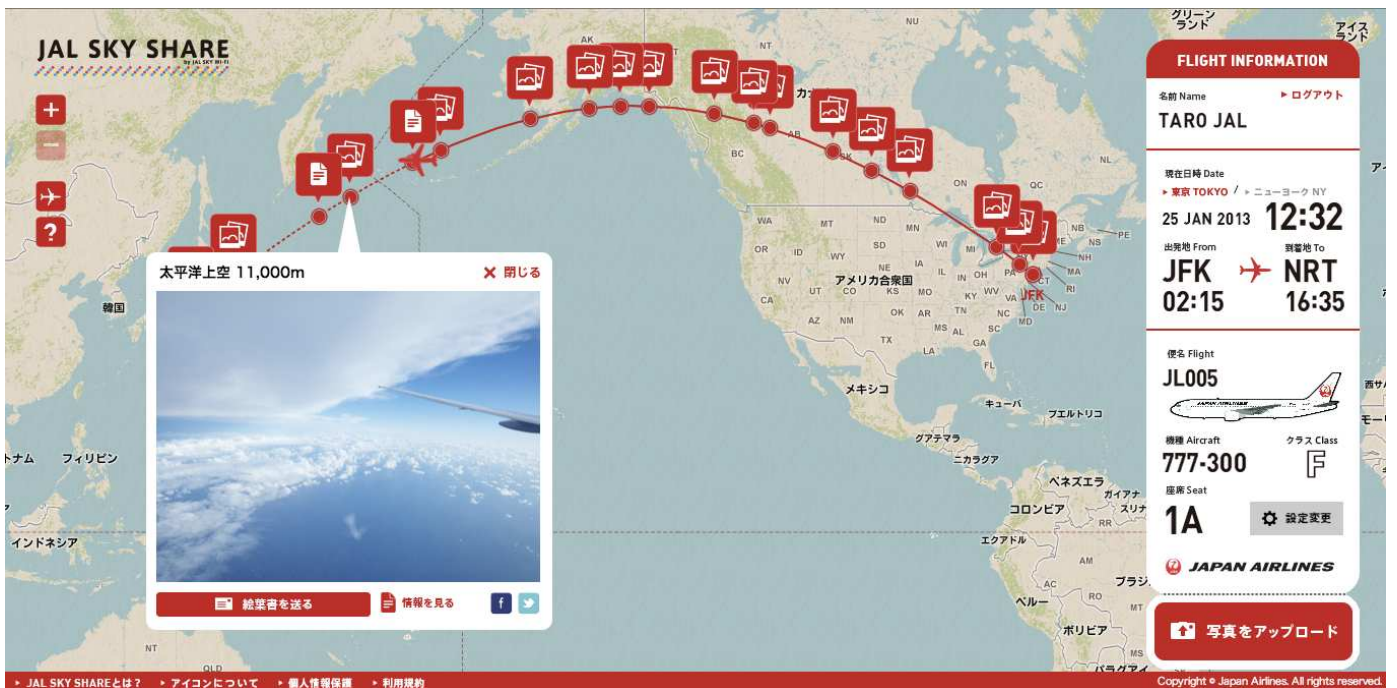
JAL SKY SHARE
by JAL SKY Wi-Fi

+
−
?

太平洋上空 11,000m
閉じる
絵葉書を送る
情報を見る

NU
NT
AK
BC
AB
SK
MB
ON
QC
NL
NB
NS
PE
WA
MT
ND
MN
OR
ID
WY
SD
WI
MI
NV
UT
NE
IA
IL
IN
OH
PA
NY
CA
CO
KS
MO
KY
WV
VA
AZ
NM
OK
AR
TN
NC
SC
TX
MS
AL
GA
LA
FL
ME
VT
NH
MA
CT
RI
NJ
DE
MD
JFK
アメリカ合衆国
メキシコ
キューバ
プエルトリコ
グアテマラ
ニカラグア
ベネズエラ
ガイアナ
スリナ
コロンビア
RR
エクアドル
AM
AC
RO
MT
ブラジ
ペルー
ボリビア
パラグア
韓国
フィリピン
ナム
インドネシア
NT
QLD
グリーンランド
アイスランド
カナ

FLIGHT INFORMATION
名前 Name
ログアウト
TARO JAL
現在日時 Date
東京 TOKYO / ニューヨーク NY
25 JAN 2013 12:32
出発地 From
到着地 To
JFK
NRT
02:15
16:35
便名 Flight
JL005
機種 Aircraft
クラス Class
777-300
F
座席 Seat
1A
設定変更
JAPAN AIRLINES
写真をアップロード

JAL SKY SHAREとは？ アイコンについて 個人情報保護 利用規約
Copyright © Japan Airlines. All rights reserved.